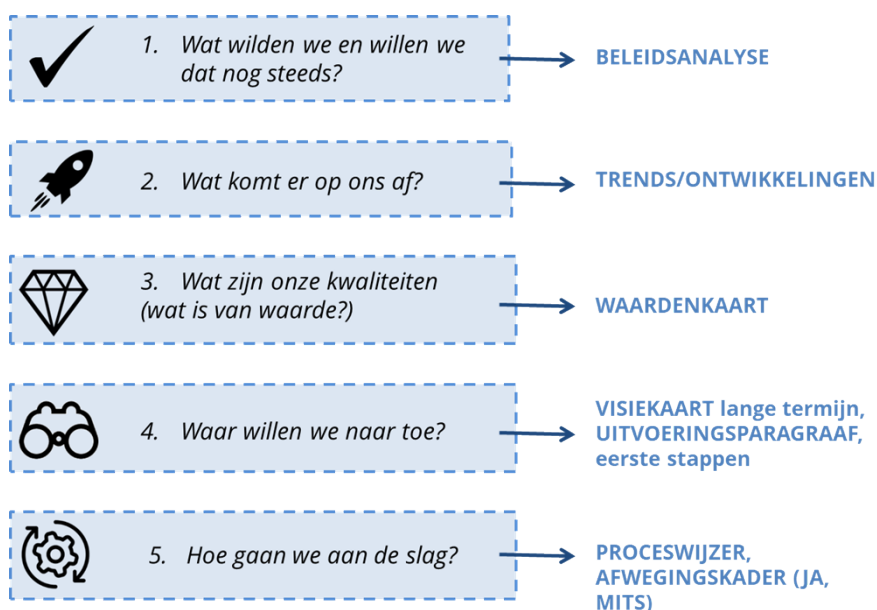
1. Wat wilden we en willen we dat nog steeds?

BELEIDSANALYSE

2. Wat komt er op ons af?

TRENDS/ONTWIKKELINGEN

3. Wat zijn onze kwaliteiten (wat is van waarde?)

WAARDENKAART

4. Waar willen we naar toe?

VISIEKAART lange termijn, UITVOERINGSPARAGRAAF, eerste stappen

5. Hoe gaan we aan de slag?

PROCESWIJZER, AFWEGINGSKADER (JA, MITS)